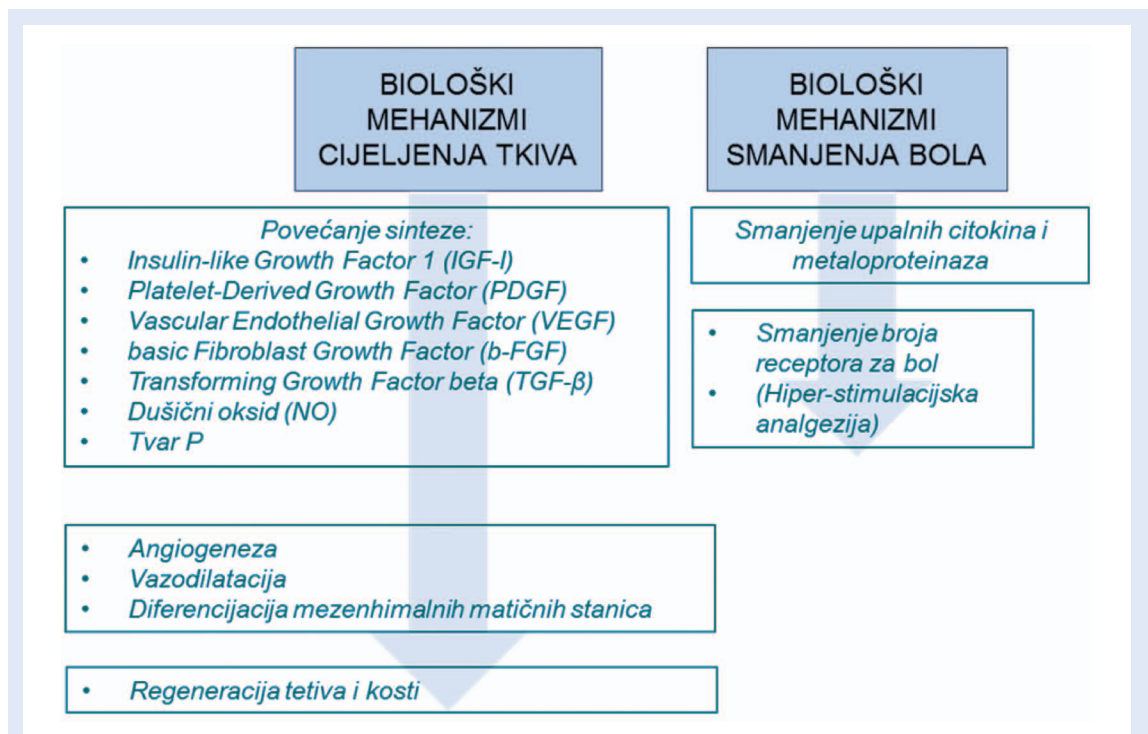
BIOLOŠKI MEHANIZMI CIJELJENJA TKIVA

BIOLOŠKI MEHANIZMI SMANJENJA BOLA

Povećanje sinteze:
• Insulin-like Growth Factor 1 (IGF-I)
• Platelet-Derived Growth Factor (PDGF)
• Vascular Endothelial Growth Factor (VEGF)
• basic Fibroblast Growth Factor (b-FGF)
• Transforming Growth Factor beta (TGF-β)
• Dušični oksid (NO)
• Tvar P

Smanjenje upalnih citokina i metaloproteinaza

• Smanjenje broja receptora za bol
• (Hiper-stimulacijska analgezija)

• Angiogeneza
• Vazodilatacija
• Diferencijacija mezenhimalnih matičnih stanica

• Regeneracija tetiva i kosti